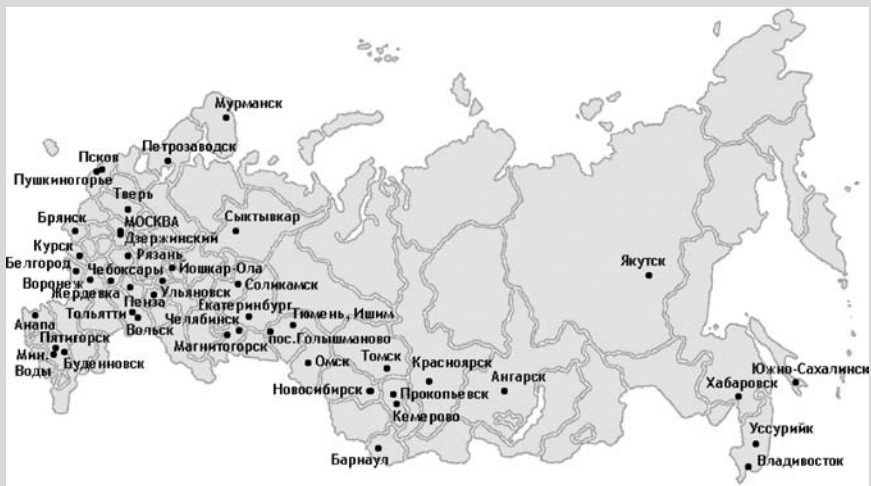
Мурманск
Петрозаводск
Псков
Пушкиногорье
Тверь
Брянск
МОСКВА
Дзержинский
Сыктывкар
Курск
Рязань
Белгород
Чебоксары
Йошкар-Ола
Воронеж
Жердевка
Ульяновск
Соликамск
Пенза
Тольятти
Екатеринбург
Вольск
Челябинск
Тюмень, Ишим
Анапа
Пятигорск
Магнитогорск
пос.Голышманово
Мин. Воды
Буденновск
Омск
Томск
Красноярск
Новосибирск
Прокопьевск
Ангарск
Кемерово
Барнаул
Якутск
Южно-Сахалинск
Хабаровск
Уссурийк
Владивосток